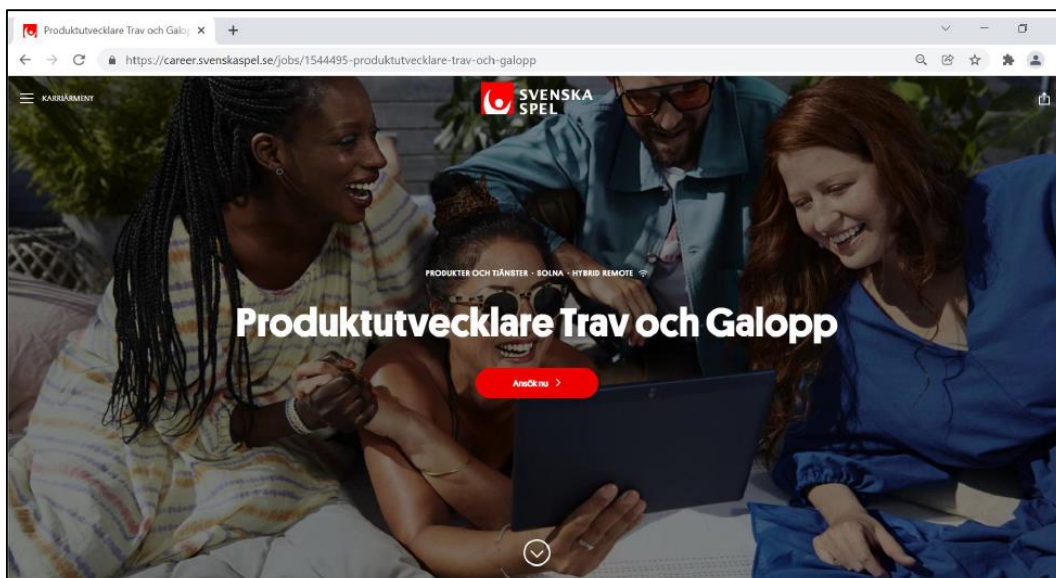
Produktutvecklare Trav och Galop

https://career.svenskaspel.se/jobs/1544495-produktutvecklare-trav-och-galopp

KARRIÄRMENY

SVENSKA SPEL

PRODUKTER OCH TJÄNSTER · SOLNA · HYBRID REMOTE

Produktutvecklare Trav och Galopp

Ansök nu >